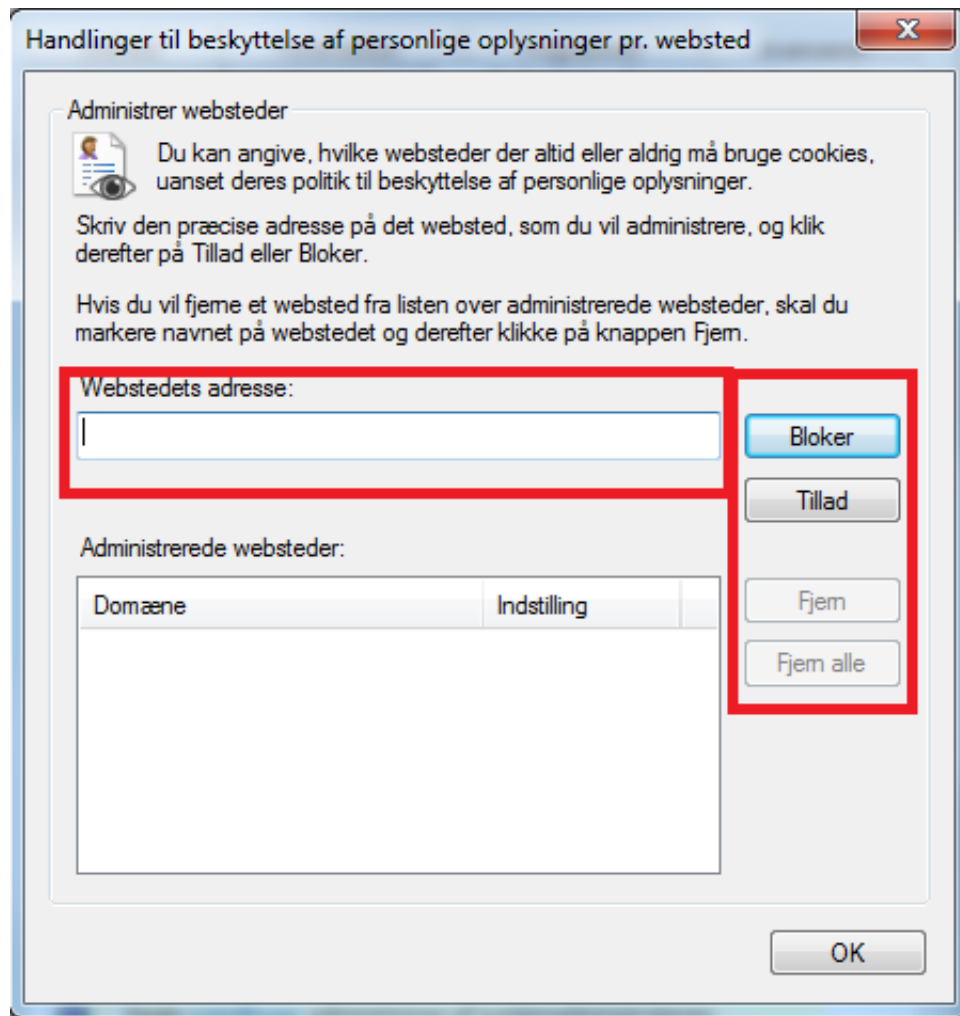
Handlinger til beskyttelse af personlige oplysninger pr. websted

X

Administrer websteder

Du kan angive, hvilke websteder der altid eller aldrig må bruge cookies, uanset deres politik til beskyttelse af personlige oplysninger.

Skriv den præcise adresse på det websted, som du vil administrere, og klik derefter på Tillad eller Bloker.

Hvis du vil fjerne et websted fra listen over administrerede websteder, skal du markere navnet på webstedet og derefter klikke på knappen Fjern.

Webstedets adresse:

Bloker

Tillad

Administrerede websteder:

| Domæne | Indstilling |
|---|---|

Fjern

Fjern alle

OK